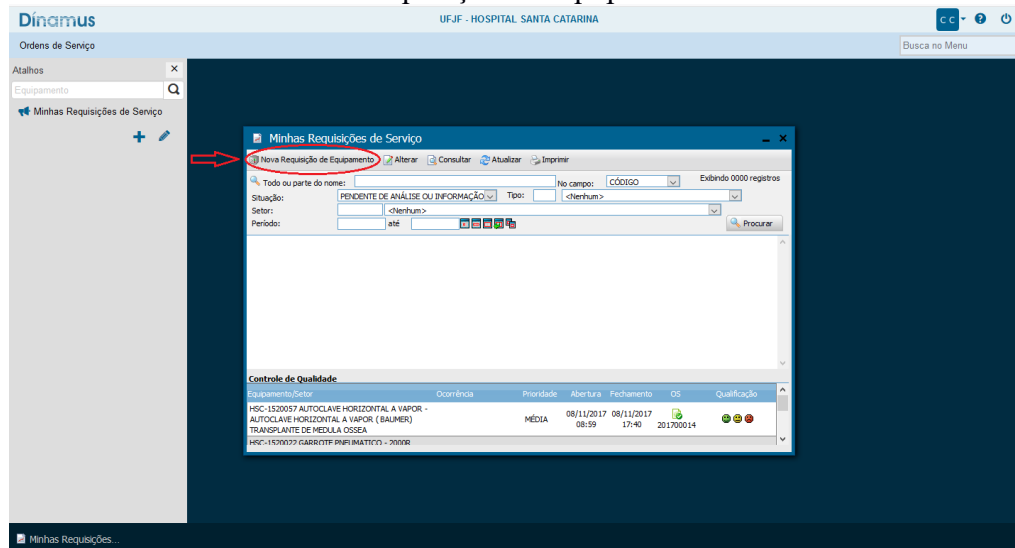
Dínamus
UFJF - HOSPITAL SANTA CATARINA
CC
Ordens de Serviço
Busca no Menu
Atalhos
Equipamento
Minhas Requisições de Serviço

Minhas Requisições de Serviço
Nova Requisição de Equipamento
Alterar
Consultar
Atualizar
Imprimir
Todo ou parte do nome:
No campo:
CÓDIGO
Exibindo 0000 registros
Situação:
PENDENTE DE ANÁLISE OU INFORMAÇÃO
Tipo:
<Nenhum>
Setor:
<Nenhum>
Período:
até
Procurar

Controle de Qualidade

| Equipamento/Setor | Ocorrência | Prioridade | Abertura | Fechamento | OS | Qualificação |
|---|---|---|---|---|---|---|
| HSC-1520057 AUTOCLAVE HORIZONTAL A VAPOR - AUTOCLAVE HORIZONTAL A VAPOR ( BAUMER) TRANSPLANTE DE MEDULA OSSEA | | MÉDIA | 08/11/2017 08:59 | 08/11/2017 17:40 | 201700014 | |
| HSC-1520022 GARROTE PNEUMATICO - 2000R | | | | | | |

Minhas Requisições...